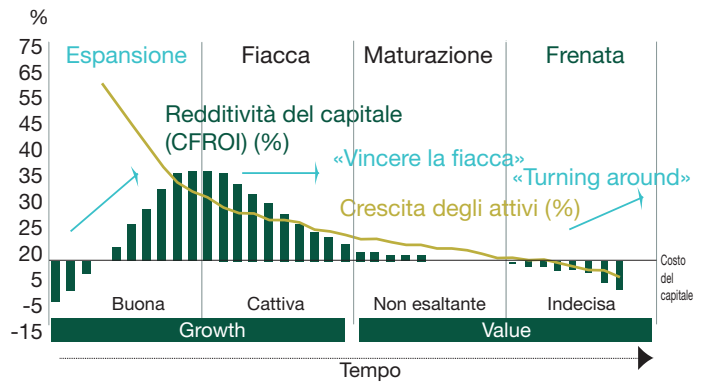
%
75
70
65
60
55
50
45
40
35
30
25
20
5
-5
-15

Espansione
Fiacca
Maturazione
Frenata

Redditività del capitale (CFROI) (%)
«Vincere la fiacca»
«Turning around»
Crescita degli attivi (%)

Costo del capitale

Buona
Cattiva
Non esaltante
Indecisa

Growth
Value

Tempo